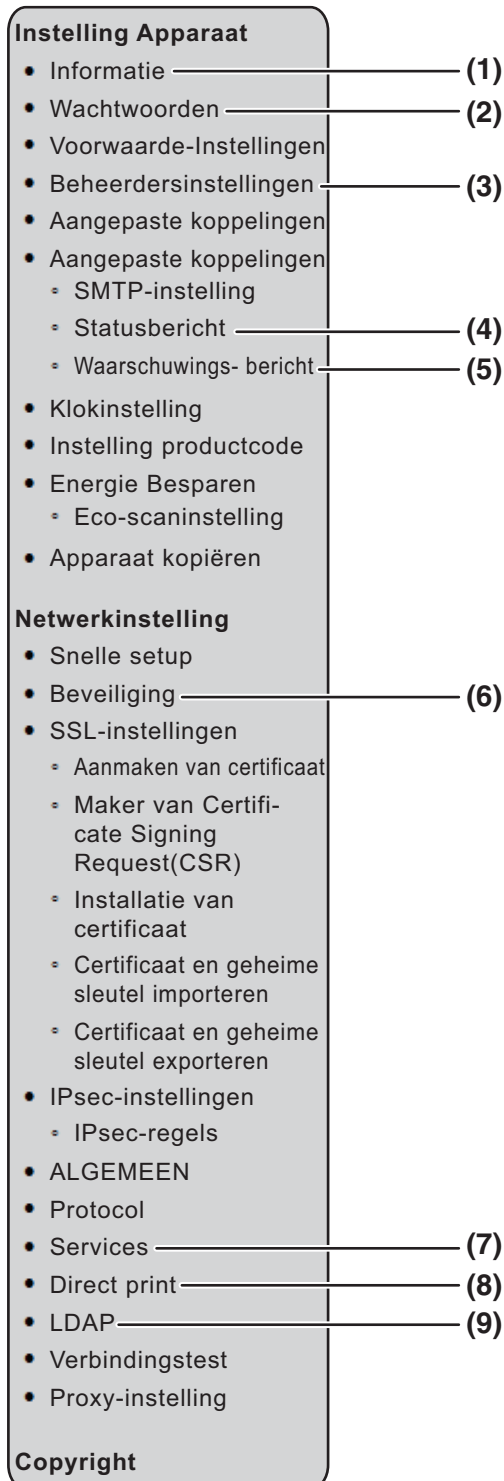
Instelling Apparaat

- Informatie (1)
- Wachtwoorden (2)
- Voorwaarde-Instellingen
- Beheerdersinstellingen (3)
- Aangepaste koppelingen
- Aangepaste koppelingen
  - SMTP-instelling
  - Statusbericht (4)
  - Waarschuwings- bericht (5)
- Klokinstelling
- Instelling productcode
- Energie Besparen
  - Eco-scaninstelling
- Apparaat kopiëren

Netwerkinstelling

- Snelle setup
- Beveiliging (6)
- SSL-instellingen
  - Aanmaken van certificaat
  - Maker van Certificate Signing Request(CSR)
  - Installatie van certificaat
  - Certificaat en geheime sleutel importeren
  - Certificaat en geheime sleutel exporteren
- IPsec-instellingen
  - IPsec-regels
- ALGEMEEN
- Protocol
- Services (7)
- Direct print (8)
- LDAP (9)
- Verbindingstest
- Proxy-instelling

Copyright